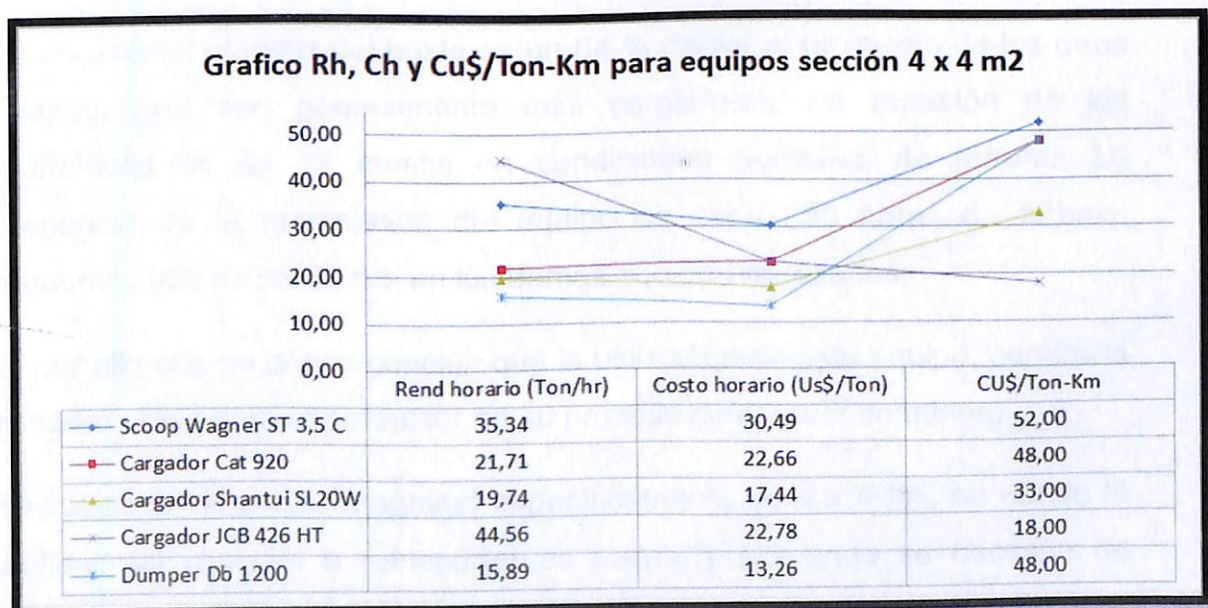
Grafico Rh, Ch y Cu$/Ton-Km para equipos sección 4 x 4 m2

50,00
40,00
30,00
20,00
10,00
0,00

| | Rend horario (Ton/hr) | Costo horario (Us$/Ton) | CU$/Ton-Km |
|---|---|---|---|
| Scoop Wagner ST 3,5 C | 35,34 | 30,49 | 52,00 |
| Cargador Cat 920 | 21,71 | 22,66 | 48,00 |
| Cargador Shantui SL20W | 19,74 | 17,44 | 33,00 |
| Cargador JCB 426 HT | 44,56 | 22,78 | 18,00 |
| Dumper Db 1200 | 15,89 | 13,26 | 48,00 |